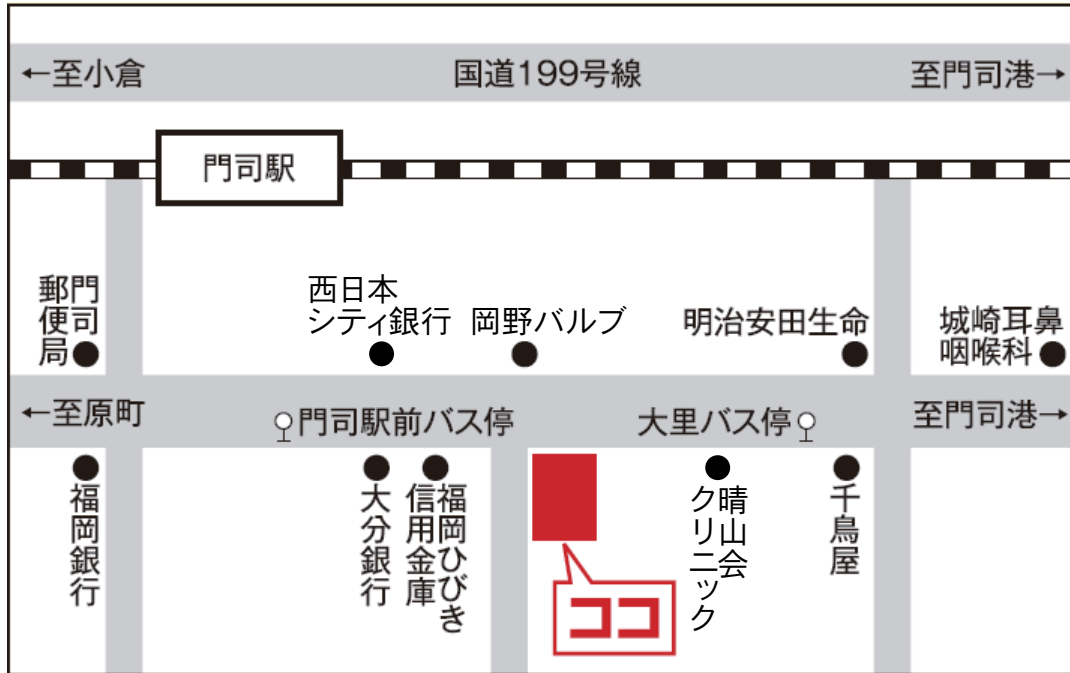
←至小倉
国道199号線
至門司港→
門司駅
郵便局
西日本シティ銀行
岡野バルブ
明治安田生命
城崎耳鼻咽喉科
←至原町
門司駅前バス停
大里バス停
至門司港→
福岡銀行
大分銀行
福岡ひびき信用金庫
晴山会クリニック
千鳥屋
ココ